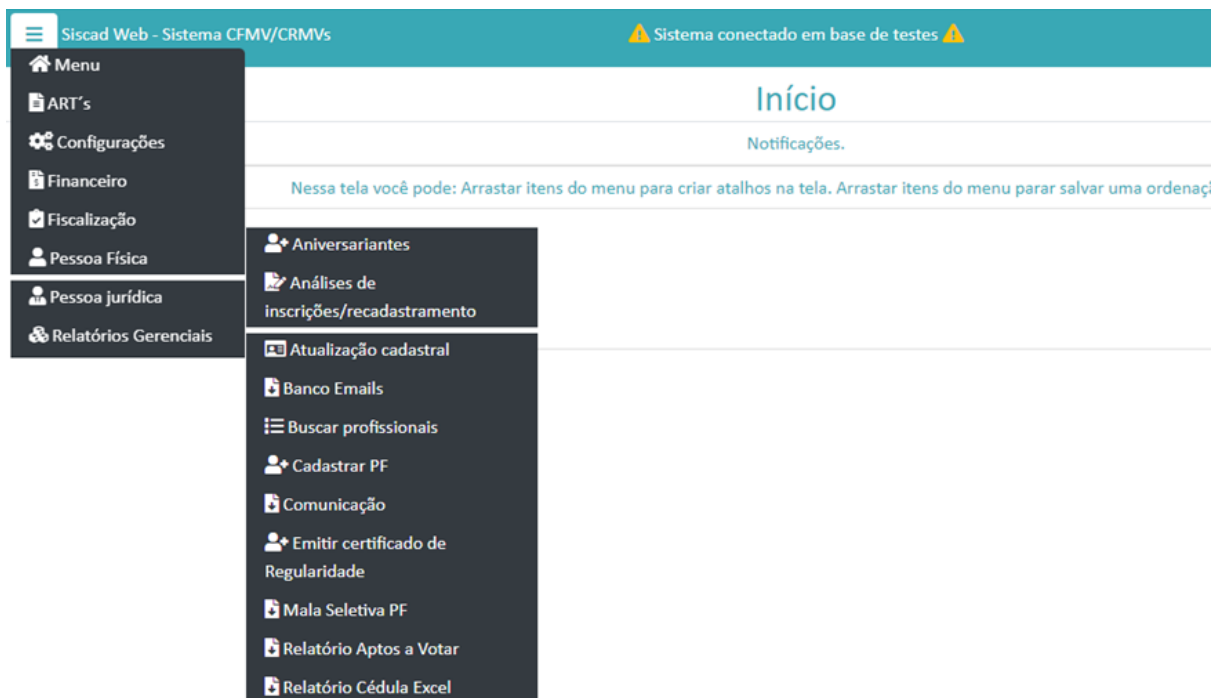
Siscad Web - Sistema CFMV/CRMVs

Sistema conectado em base de testes

Menu
ART's
Configurações
Financeiro
Fiscalização
Pessoa Física
Pessoa jurídica
Relatórios Gerenciais

Início

Notificações.

Nessa tela você pode: Arrastar itens do menu para criar atalhos na tela. Arrastar itens do menu parar salvar uma ordenaç

Aniversariantes
Análises de inscrições/recadastramento
Atualização cadastral
Banco Emails
Buscar profissionais
Cadastrar PF
Comunicação
Emitir certificado de Regularidade
Mala Seletiva PF
Relatório Aptos a Votar
Relatório Cédula Excel